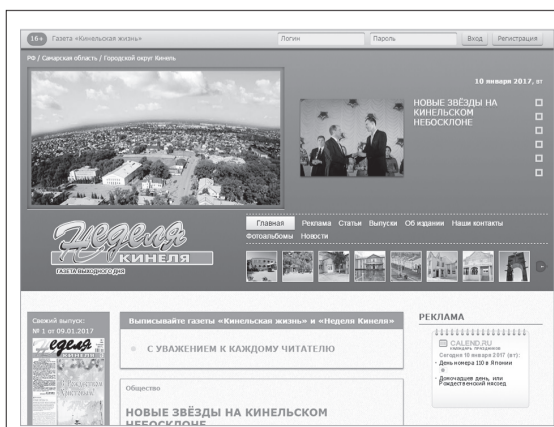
16+ Газета «Кинельская жизнь» Логин Пароль Вход Регистрация

РФ / Самарская область / Городской округ Кинель

10 января 2017, вт

НОВЫЕ ЗВЁЗДЫ НА КИНЕЛЬСКОМ НЕБОСКЛОНЕ

Неделя Кинеля
ГАЗЕТА ВЫХОДНОГО ДНЯ

Главная Реклама Статьи Выпуски Об издании Наши контакты
Фотоальбомы Новости

Свежий выпуск: № 1 от 09.01.2017

Выписывайте газеты «Кинельская жизнь» и «Неделя Кинеля»

С УВАЖЕНИЕМ К КАЖДОМУ ЧИТАТЕЛЮ

Общество

НОВЫЕ ЗВЁЗДЫ НА КИНЕЛЬСКОМ НЕБОСКЛОНЕ

РЕКЛАМА

CALEND.RU
календарь праздников
Сегодня 10 января 2017 (вт):
День номера 110 в Японии
Докучаев день, или Рождественский мясоед